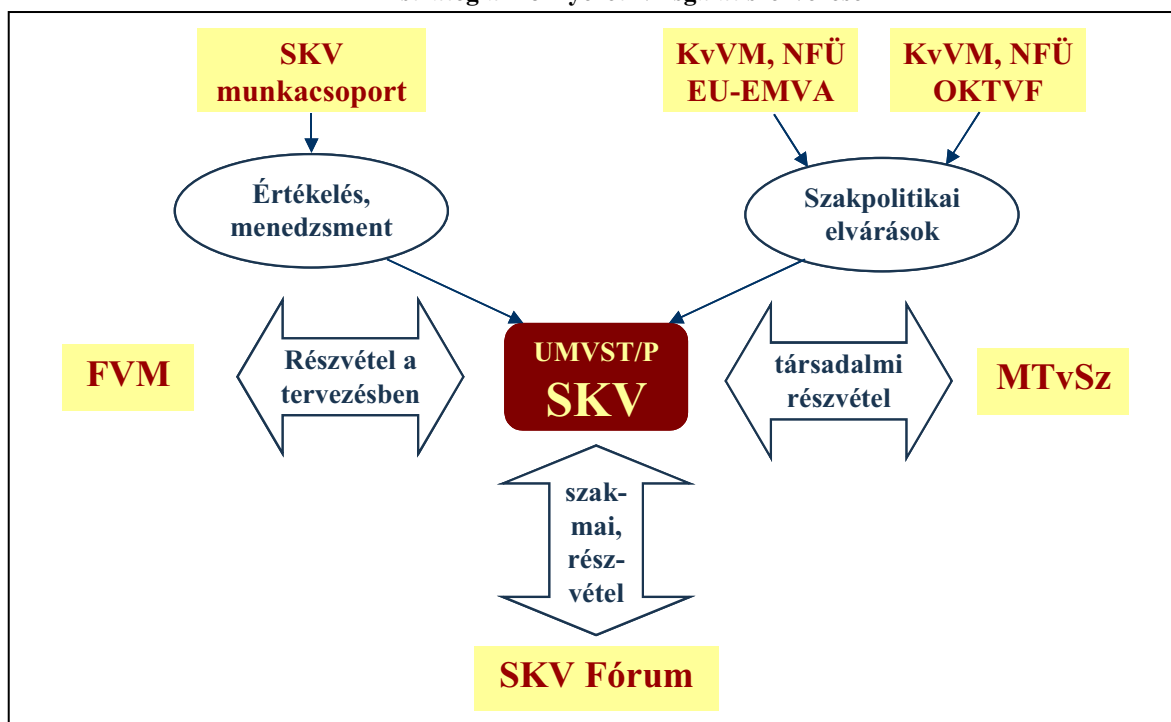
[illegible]

SKV munkacsoport

KvVM, NFÜ EU-EMVA

KvVM, NFÜ OKTVF

Értékelés, menedzsment

Szakpolitikai elvárások

FVM

Részvétel a tervezésben

UMVST/P SKV

társadalmi részvétel

MTvSz

szakmai, részvétel

SKV Fórum